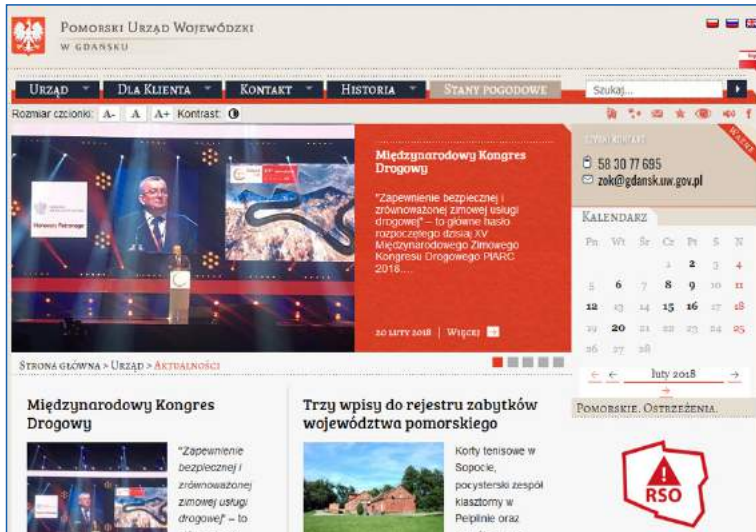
Pomorski Urząd Wojewódzki
w Gdańsku

Urząd
Dla Klienta
Kontakt
Historia
Stany pogodowe
Szukaj...

Rozmiar czcionki: A- A A+ Kontrast:

Międzynarodowy Kongres Drogowy

"Zapewnienie bezpiecznej i zrównoważonej zimowej usługi drogowej" – to główne hasło rozpoczętego dzisiaj XV Międzynarodowego Zimowego Kongresu Drogowego PIARC 2018....

20 luty 2018 | Więcej

Szybki kontakt
58 30 77 695
zok@gdansk.uw.gov.pl

Kalendarz

| Pn | Wt | Śr | Cz | Pt | S | N |
|---|---|---|---|---|---|---|
| | | | 1 | 2 | 3 | 4 |
| 5 | 6 | 7 | 8 | 9 | 10 | 11 |
| 12 | 13 | 14 | 15 | 16 | 17 | 18 |
| 19 | 20 | 21 | 22 | 23 | 24 | 25 |
| 26 | 27 | 28 | | | | |

luty 2018

Strona główna > Urząd > Aktualności

Międzynarodowy Kongres Drogowy

"Zapewnienie bezpiecznej i zrównoważonej zimowej usługi drogowej" – to

Trzy wpisy do rejestru zabytków województwa pomorskiego

Korty tenisowe w Sopocie, pocysterski zespół klasztorny w Pelplinie oraz

Pomorskie. Ostrzeżenia.

RSO